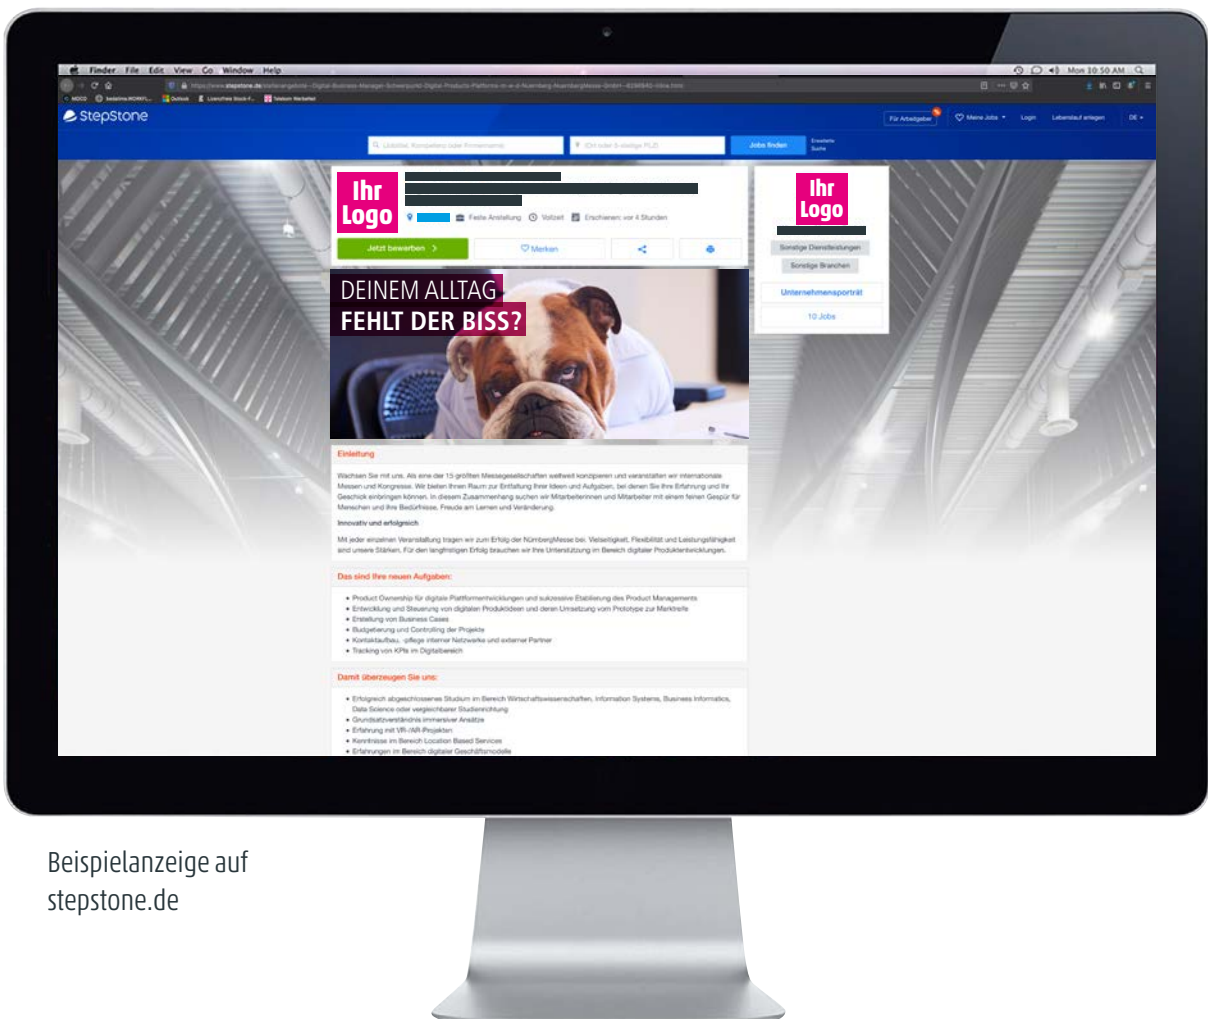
Finder File Edit View Go Window Help

Mon 10:50 AM

StepStone

Für Arbeitgeber

Meine Jobs

Login

Lebenslauf anlegen

DE

Jobs finden

Erweiterte Suche

Ihr Logo

Feste Anstellung

Vollzeit

Erschienen: vor 4 Stunden

Jetzt bewerben

Merken

Ihr Logo

Sonstige Dienstleistungen

Sonstige Branchen

Unternehmensporträt

10 Jobs

DEINEM ALLTAG
FEHLT DER BISS?

Einleitung

Wachsen Sie mit uns. Als eine der 15 größten Messegesellschaften weltweit konzipieren und veranstalten wir internationale Messen und Kongresse. Wir bieten Ihnen Raum zur Entfaltung Ihrer Ideen und Aufgaben, bei denen Sie Ihre Erfahrung und Ihr Geschick einbringen können. In diesem Zusammenhang suchen wir Mitarbeiterinnen und Mitarbeiter mit einem feinen Gespür für Menschen und ihre Bedürfnisse, Freude am Lernen und Veränderung.

Innovativ und erfolgreich

Mit jeder einzelnen Veranstaltung tragen wir zum Erfolg der NürnbergMesse bei. Vielseitigkeit, Flexibilität und Leistungsfähigkeit sind unsere Stärken. Für den langfristigen Erfolg brauchen wir Ihre Unterstützung im Bereich digitaler Produktentwicklungen.

Das sind Ihre neuen Aufgaben:

• Product Ownership für digitale Plattformentwicklungen und sukzessive Etablierung des Product Managements
• Entwicklung und Steuerung von digitalen Produktideen und deren Umsetzung vom Prototype zur Marktreife
• Erstellung von Business Cases
• Budgetierung und Controlling der Projekte
• Kontaktaufbau, -pflege interner Netzwerke und externer Partner
• Tracking von KPIs im Digitalbereich

Damit überzeugen Sie uns:

• Erfolgreich abgeschlossenes Studium im Bereich Wirtschaftswissenschaften, Information Systems, Business Informatics, Data Science oder vergleichbarer Studienrichtung
• Grundsatzverständnis immersiver Ansätze
• Erfahrung mit VR-/AR-Projekten
• Kenntnisse im Bereich Location Based Services
• Erfahrungen im Bereich digitaler Geschäftsmodelle

Beispielanzeige auf stepstone.de